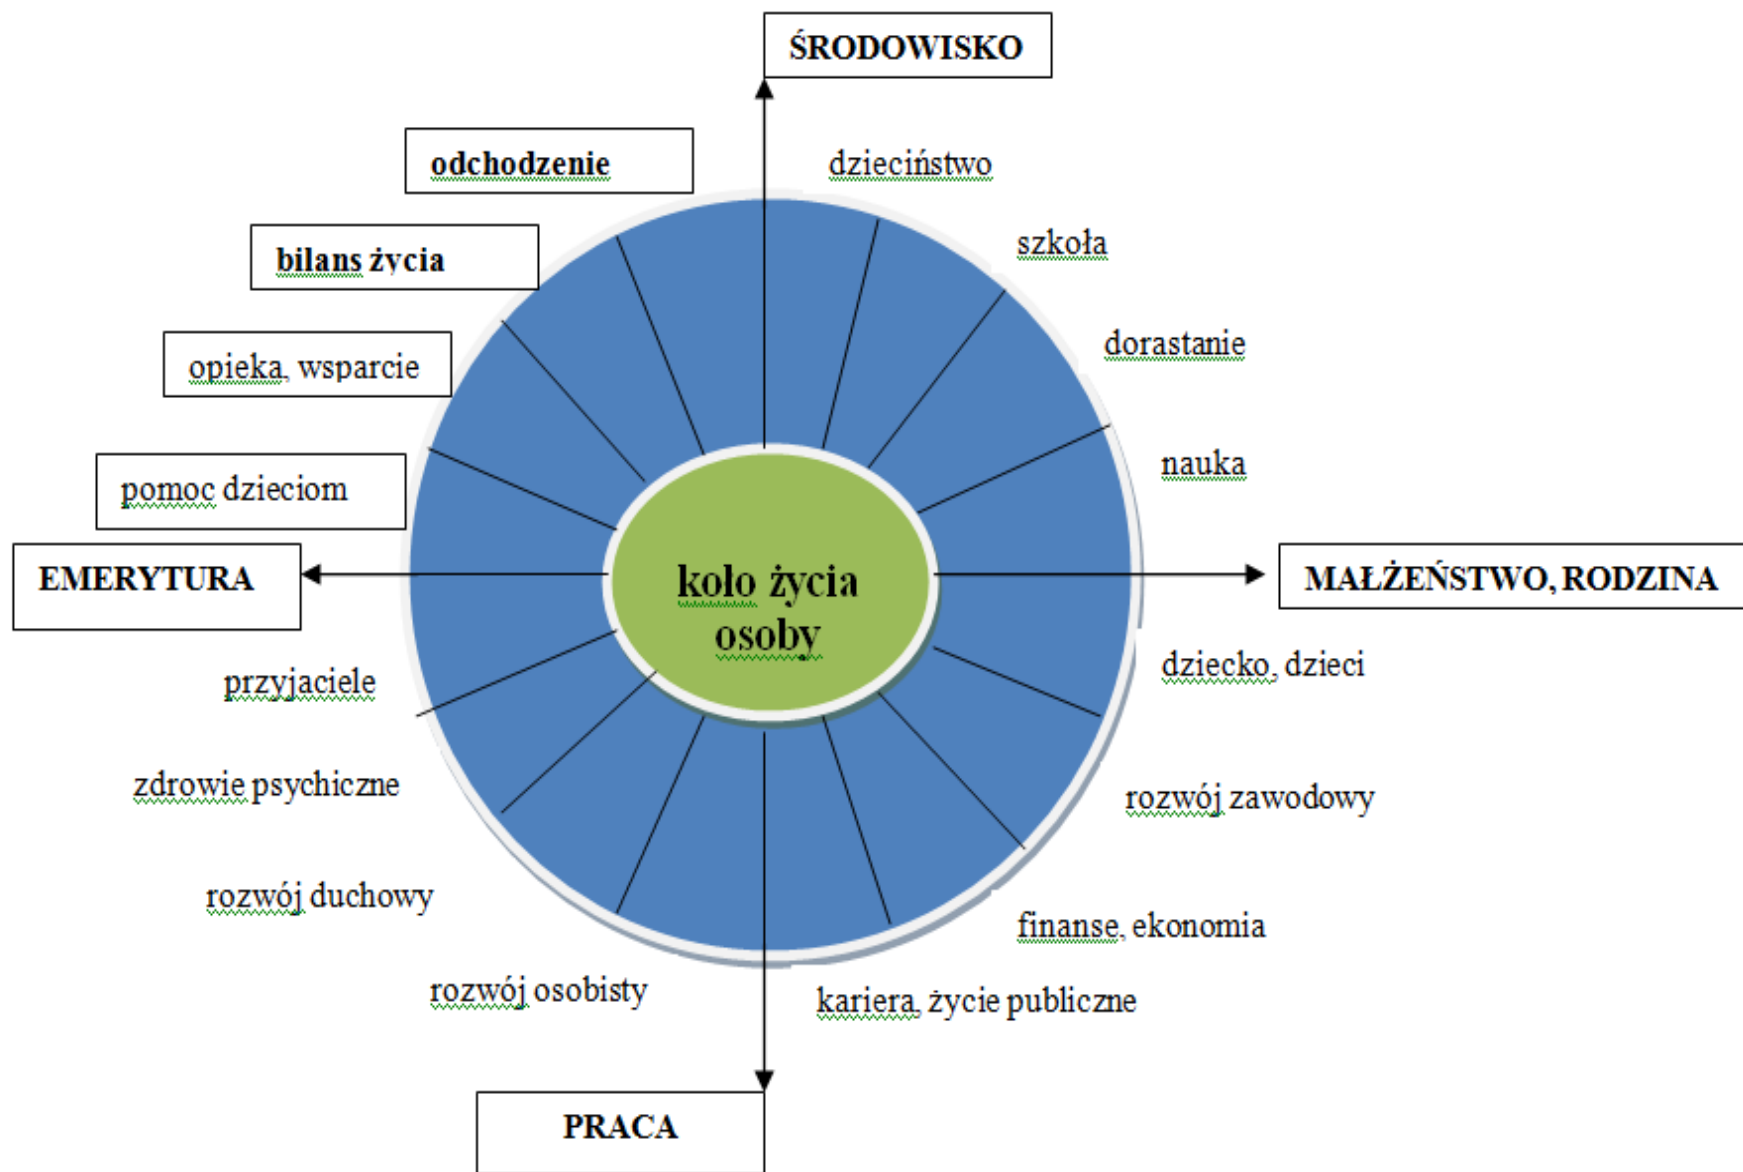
ŚRODOWISKO

odchodzenie

dzieciństwo

bilans życia

szkoła

opieka, wsparcie

dorastanie

pomoc dzieciom

nauka

EMERYTURA

koło życia osoby

MAŁŻEŃSTWO, RODZINA

przyjaciele

dziecko, dzieci

zdrowie psychiczne

rozwój zawodowy

rozwój duchowy

finanse, ekonomia

rozwój osobisty

kariera, życie publiczne

PRACA